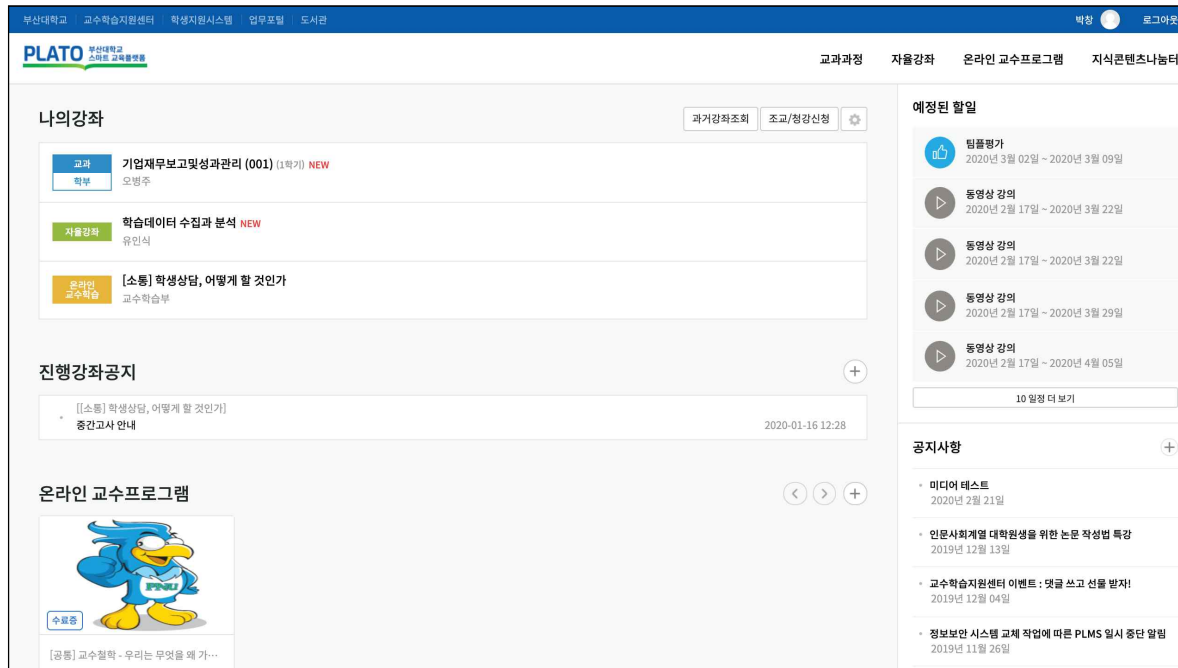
부산대학교 | 교수학습지원센터 | 학생지원시스템 | 업무포털 | 도서관

박창 로그아웃

PLATO 부산대학교 스마트 교육플랫폼

교과과정 자율강좌 온라인 교수프로그램 지식콘텐츠나눔터

나의강좌

과거강좌조회 조교/청강신청

교과 학부 기업재무보고및성과관리 (001) (1학기) NEW
오병주

자율강좌 학습데이터 수집과 분석 NEW
유인식

온라인 교수학습 [소통] 학생상담, 어떻게 할 것인가
교수학습부

진행강좌공지

[[소통] 학생상담, 어떻게 할 것인가]
중간고사 안내 2020-01-16 12:28

온라인 교수프로그램

PNU

수료증

[공통] 교수철학 - 우리는 무엇을 왜 가…

예정된 할일

팀플평가
2020년 3월 02일 ~ 2020년 3월 09일

동영상 강의
2020년 2월 17일 ~ 2020년 3월 22일

동영상 강의
2020년 2월 17일 ~ 2020년 3월 22일

동영상 강의
2020년 2월 17일 ~ 2020년 3월 29일

동영상 강의
2020년 2월 17일 ~ 2020년 4월 05일

10 일정 더 보기

공지사항

미디어 테스트
2020년 2월 21일

인문사회계열 대학원생을 위한 논문 작성법 특강
2019년 12월 13일

교수학습지원센터 이벤트 : 댓글 쓰고 선물 받자!
2019년 12월 04일

정보보안 시스템 교체 작업에 따른 PLMS 일시 중단 알림
2019년 11월 26일